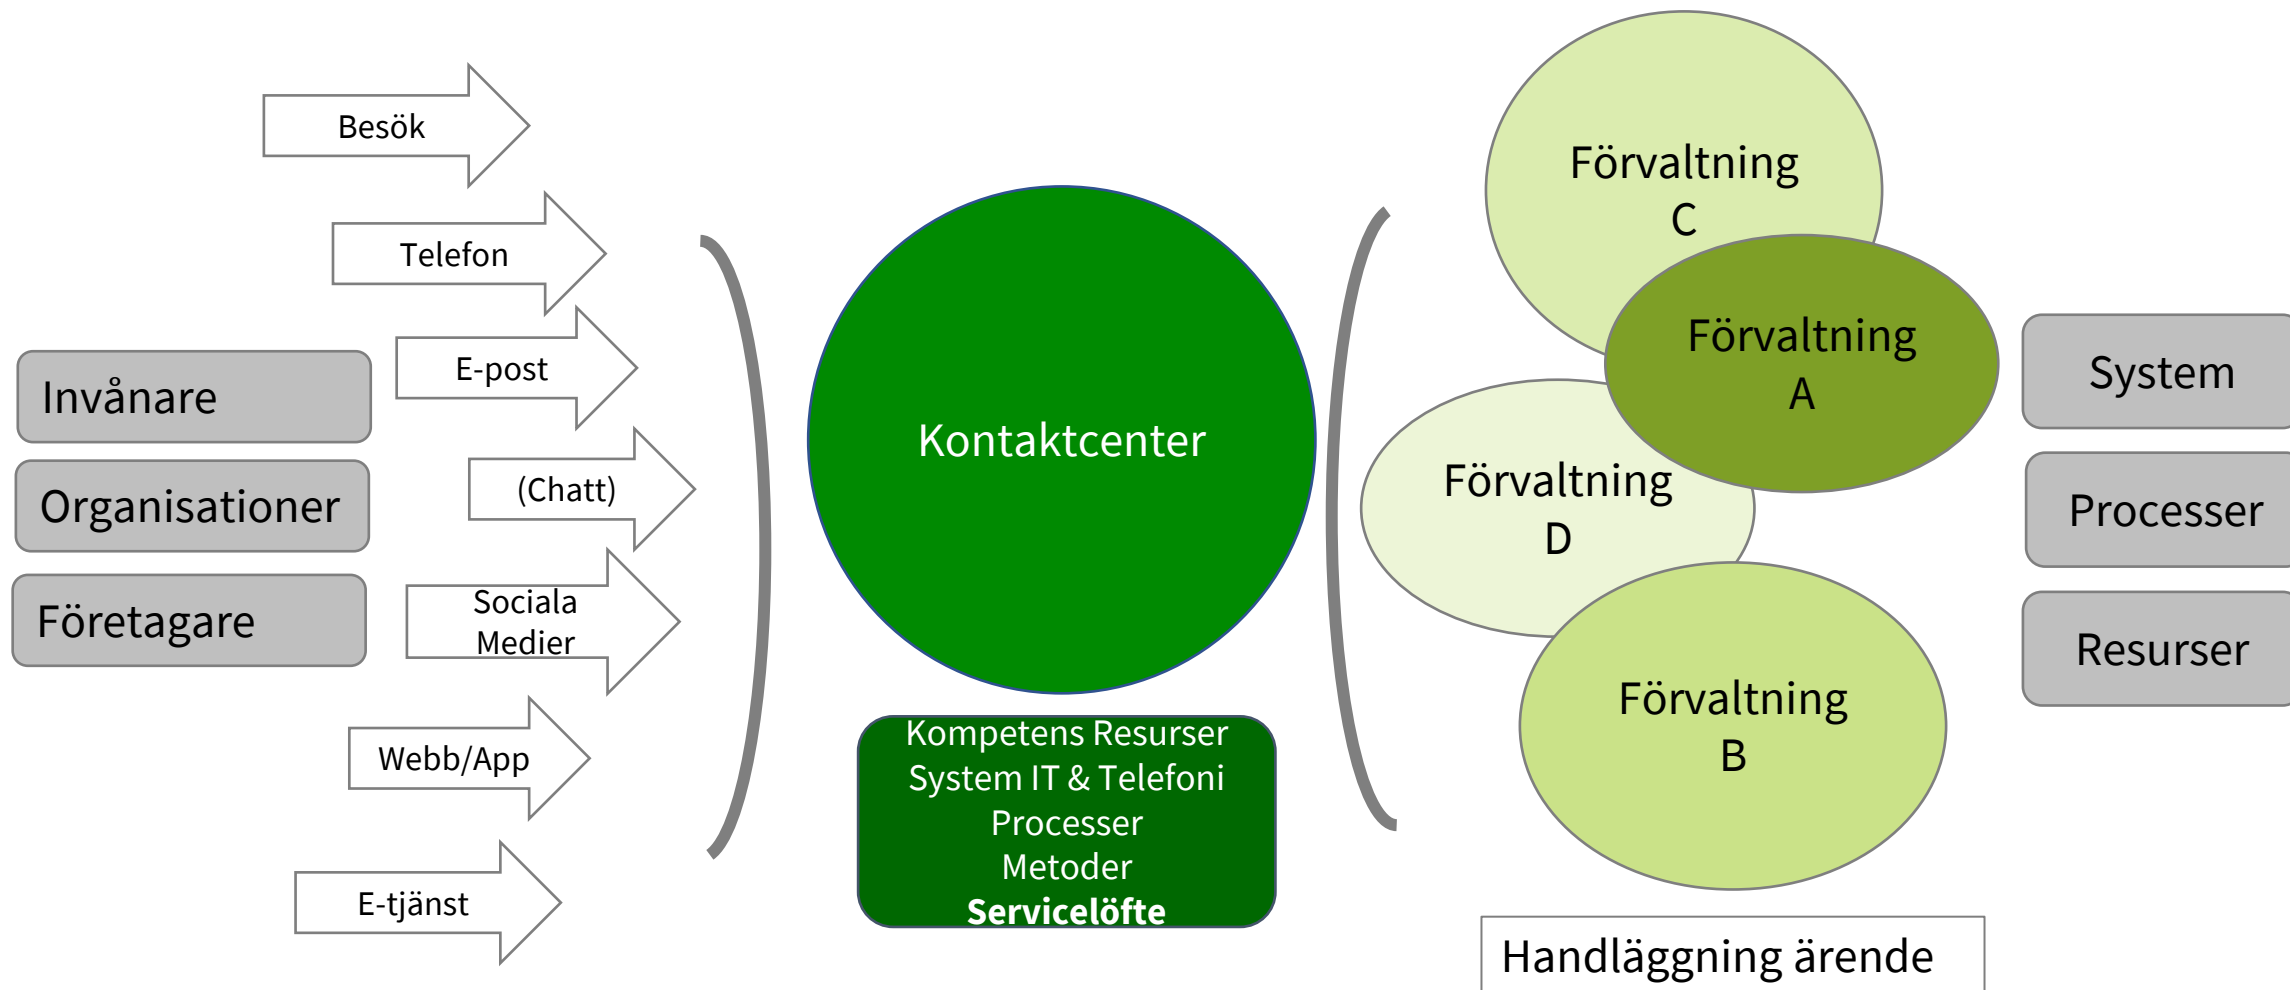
Invånare

Organisationer

Företagare

Besök

Telefon

E-post

(Chatt)

Sociala Medier

Webb/App

E-tjänst

Kontaktcenter

Kompetens Resurser
System IT & Telefoni
Processer
Metoder
**Servicelöfte**

Förvaltning C

Förvaltning A

Förvaltning D

Förvaltning B

Handläggning ärende

System

Processer

Resurser